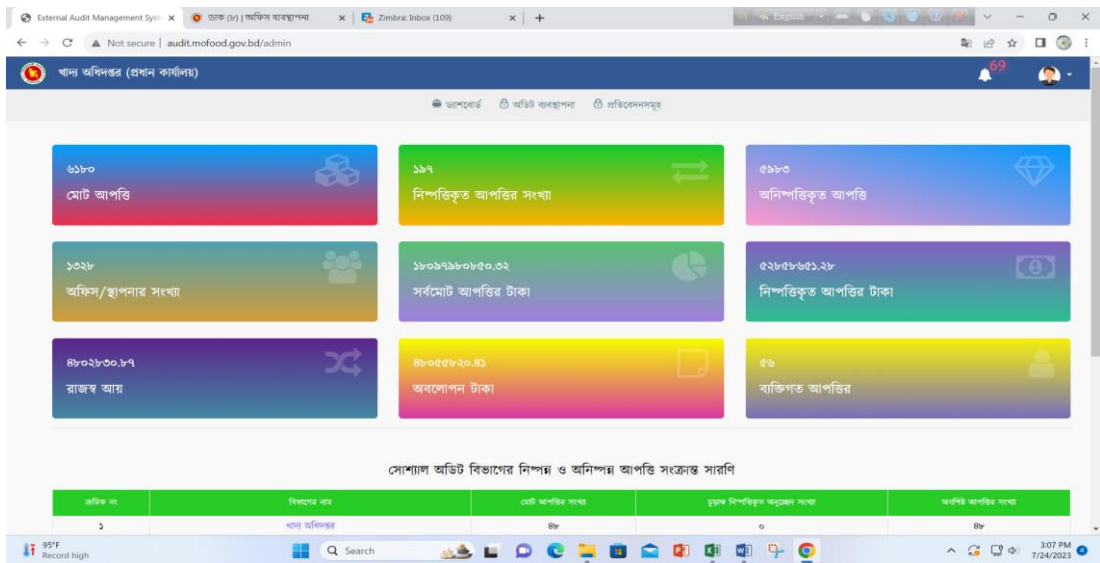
External Audit Management Syst × | ডাক (৮) | অফিস ব্যবস্থাপনা × | Zimbra: Inbox (109) × | +

Not secure | audit.mofood.gov.bd/admin

খাদ্য অধিদপ্তর (প্রধান কার্যালয়)

69

ড্যাশবোর্ড | অডিট ব্যবস্থাপনা | প্রতিবেদনসমূহ

৬১৮০
মোট আপত্তি

১৯৭
নিষ্পত্তিকৃত আপত্তির সংখ্যা

৫৯৮৩
অনিষ্পত্তিকৃত আপত্তি

১৩১৮
অফিস/স্থাপনার সংখ্যা

১৮০৯৭৯৮০৮৫০.৩২
সর্বমোট আপত্তির টাকা

৫২৮৫৮৬৫১.২৮
নিষ্পত্তিকৃত আপত্তির টাকা

৪৮০২৮৩০.৮৭
রাজস্ব আয়

৪৮০৫৫৮২০.৪১
অবলোপন টাকা

৫৬
ব্যক্তিগত আপত্তির

সোশ্যাল অডিট বিভাগের নিষ্পন্ন ও অনিষ্পন্ন আপত্তি সংক্রান্ত সারণি

| ক্রমিক নং | বিভাগের নাম | মোট আপত্তির সংখ্যা | চূড়ান্ত নিষ্পত্তিকৃত অনুচ্ছেদ সংখ্যা | অবশিষ্ট আপত্তির সংখ্যা |
|---|---|---|---|---|
| ১ | খাদ্য অধিদপ্তর | ৪৮ | ০ | ৪৮ |

95°F
Record high
Search
3:07 PM
7/24/2023